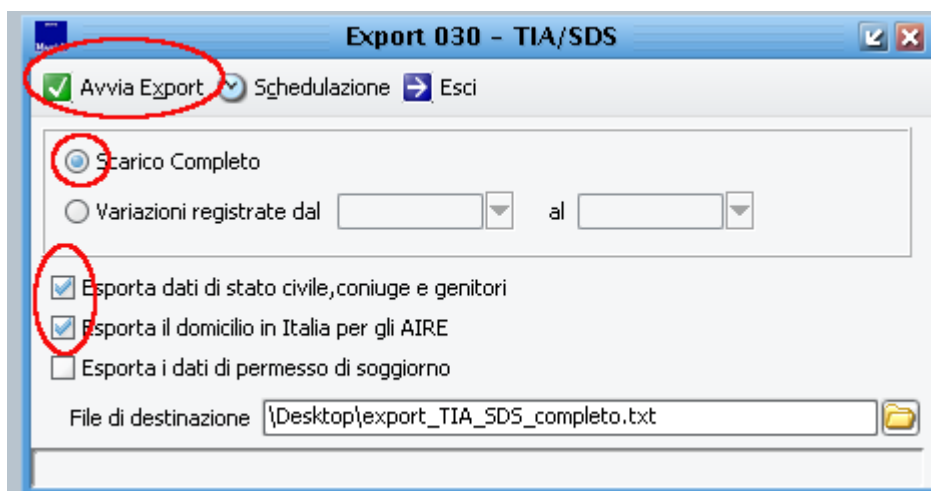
Export 030 - TIA/SDS

Avvia Export Schedulazione Esci

Scarico Completo

Variazioni registrate dal al

Esporta dati di stato civile,coniuge e genitori

Esporta il domicilio in Italia per gli AIRE

Esporta i dati di permesso di soggiorno

File di destinazione \Desktop\export_TIA_SDS_completo.txt